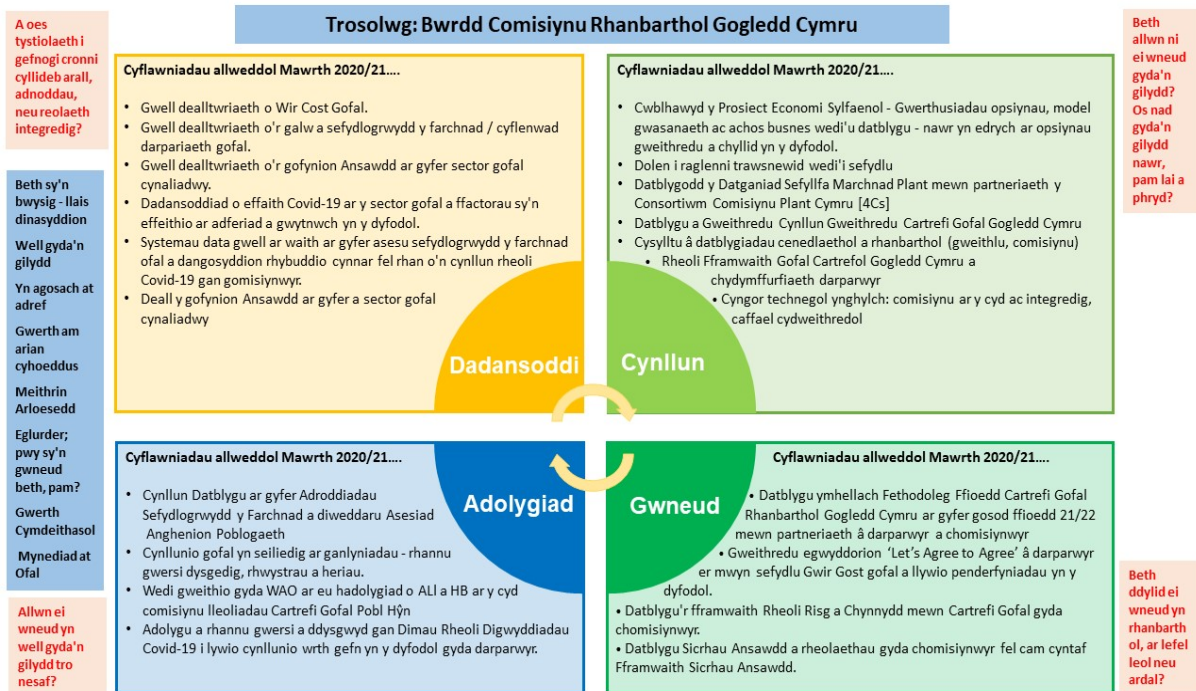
Trosolwg: Bwrdd Comisiynu Rhanbarthol Gogledd Cymru

A oes tystiolaeth i gefnogi cronni cyllideb arall, adnoddau, neu reolaeth integredig?

Beth sy'n bwysig - llais dinasyddion

Well gyda'n gilydd

Yn agosach at adref

Gwerth am arian cyhoeddus

Meithrin Arloesedd

Eglurder; pwy sy'n gwneud beth, pam?

Gwerth Cymdeithasol

Mynediad at Ofal

Allwn ei wneud yn well gyda'n gilydd tro nesaf?

Cyflawniadau allweddol Mawrth 2020/21….

- Gwell dealltwriaeth o Wir Cost Gofal.
- Gwell dealltwriaeth o'r galw a sefydlogrwydd y farchnad / cyflenwad darpariaeth gofal.
- Gwell dealltwriaeth o'r gofynion Ansawdd ar gyfer sector gofal cynaliadwy.
- Dadansoddiad o effaith Covid-19 ar y sector gofal a ffactorau sy'n effeithio ar adferiad a gwytnwch yn y dyfodol.
- Systemau data gwell ar waith ar gyfer asesu sefydlogrwydd y farchnad ofal a dangosyddion rhybuddio cynnar fel rhan o'n cynllun rheoli Covid-19 gan gomisiynwyr.
- Deall y gofynion Ansawdd ar gyfer a sector gofal cynaliadwy

Dadansoddi

Cyflawniadau allweddol Mawrth 2020/21….

- Cwblhawyd y Prosiect Economi Sylfaenol - Gwerthusiadau opsiynau, model gwasanaeth ac achos busnes wedi'u datblygu - nawr yn edrych ar opsiynau gweithredu a chyllid yn y dyfodol.
- Dolen i raglenni trawsnewid wedi'i sefydlu
- Datblygodd y Datganiad Sefyllfa Marchnad Plant mewn partneriaeth y Consortiwm Comisiynu Plant Cymru [4Cs]
- Datblygu a Gweithredu Cynllun Gweithredu Cartrefi Gofal Gogledd Cymru
- Cysylltu â datblygiadau cenedlaethol a rhanbarthol (gweithlu, comisiynu)
  - Rheoli Fframwaith Gofal Cartrefol Gogledd Cymru a chydymffurfiaeth darparwyr
  - Cyngor technegol ynghylch: comisiynu ar y cyd ac integredig, caffael cydweithredol

Cynllun

Beth allwn ni ei wneud gyda'n gilydd? Os nad gyda'n gilydd nawr, pam lai a phryd?

Cyflawniadau allweddol Mawrth 2020/21….

- Cynllun Datblygu ar gyfer Adroddiadau Sefydlogrwydd y Farchnad a diweddaru Asesiad Anghenion Poblogaeth
- Cynllunio gofal yn seiliedig ar ganlyniadau - rhannu gwersi dysgedig, rhwystrau a heriau.
- Wedi gweithio gyda WAO ar eu hadolygiad o ALl a HB ar y cyd comisiynu lleoliadau Cartrefi Gofal Pobl Hŷn
- Adolygu a rhannu gwersi a ddysgwyd gan Dimau Rheoli Digwyddiadau Covid-19 i lywio cynllunio wrth gefn yn y dyfodol gyda darparwyr.

Adolygiad

Cyflawniadau allweddol Mawrth 2020/21….

- Datblygu ymhellach Fethodoleg Ffioedd Cartrefi Gofal Rhanbarthol Gogledd Cymru ar gyfer gosod ffioedd 21/22 mewn partneriaeth â darparwyr a chomisiynwyr
- Gweithredu egwyddorion 'Let's Agree to Agree' â darparwyr er mwyn sefydlu Gwir Gost gofal a llywio penderfyniadau yn y dyfodol.
- Datblygu'r fframwaith Rheoli Risg a Chynnydd mewn Cartrefi Gofal gyda chomisiynwyr.
- Datblygu Sicrhau Ansawdd a rheolaethau gyda chomisiynwyr fel cam cyntaf Fframwaith Sicrhau Ansawdd.

Gwneud

Beth ddylid ei wneud yn rhanbarthol, ar lefel leol neu ardal?